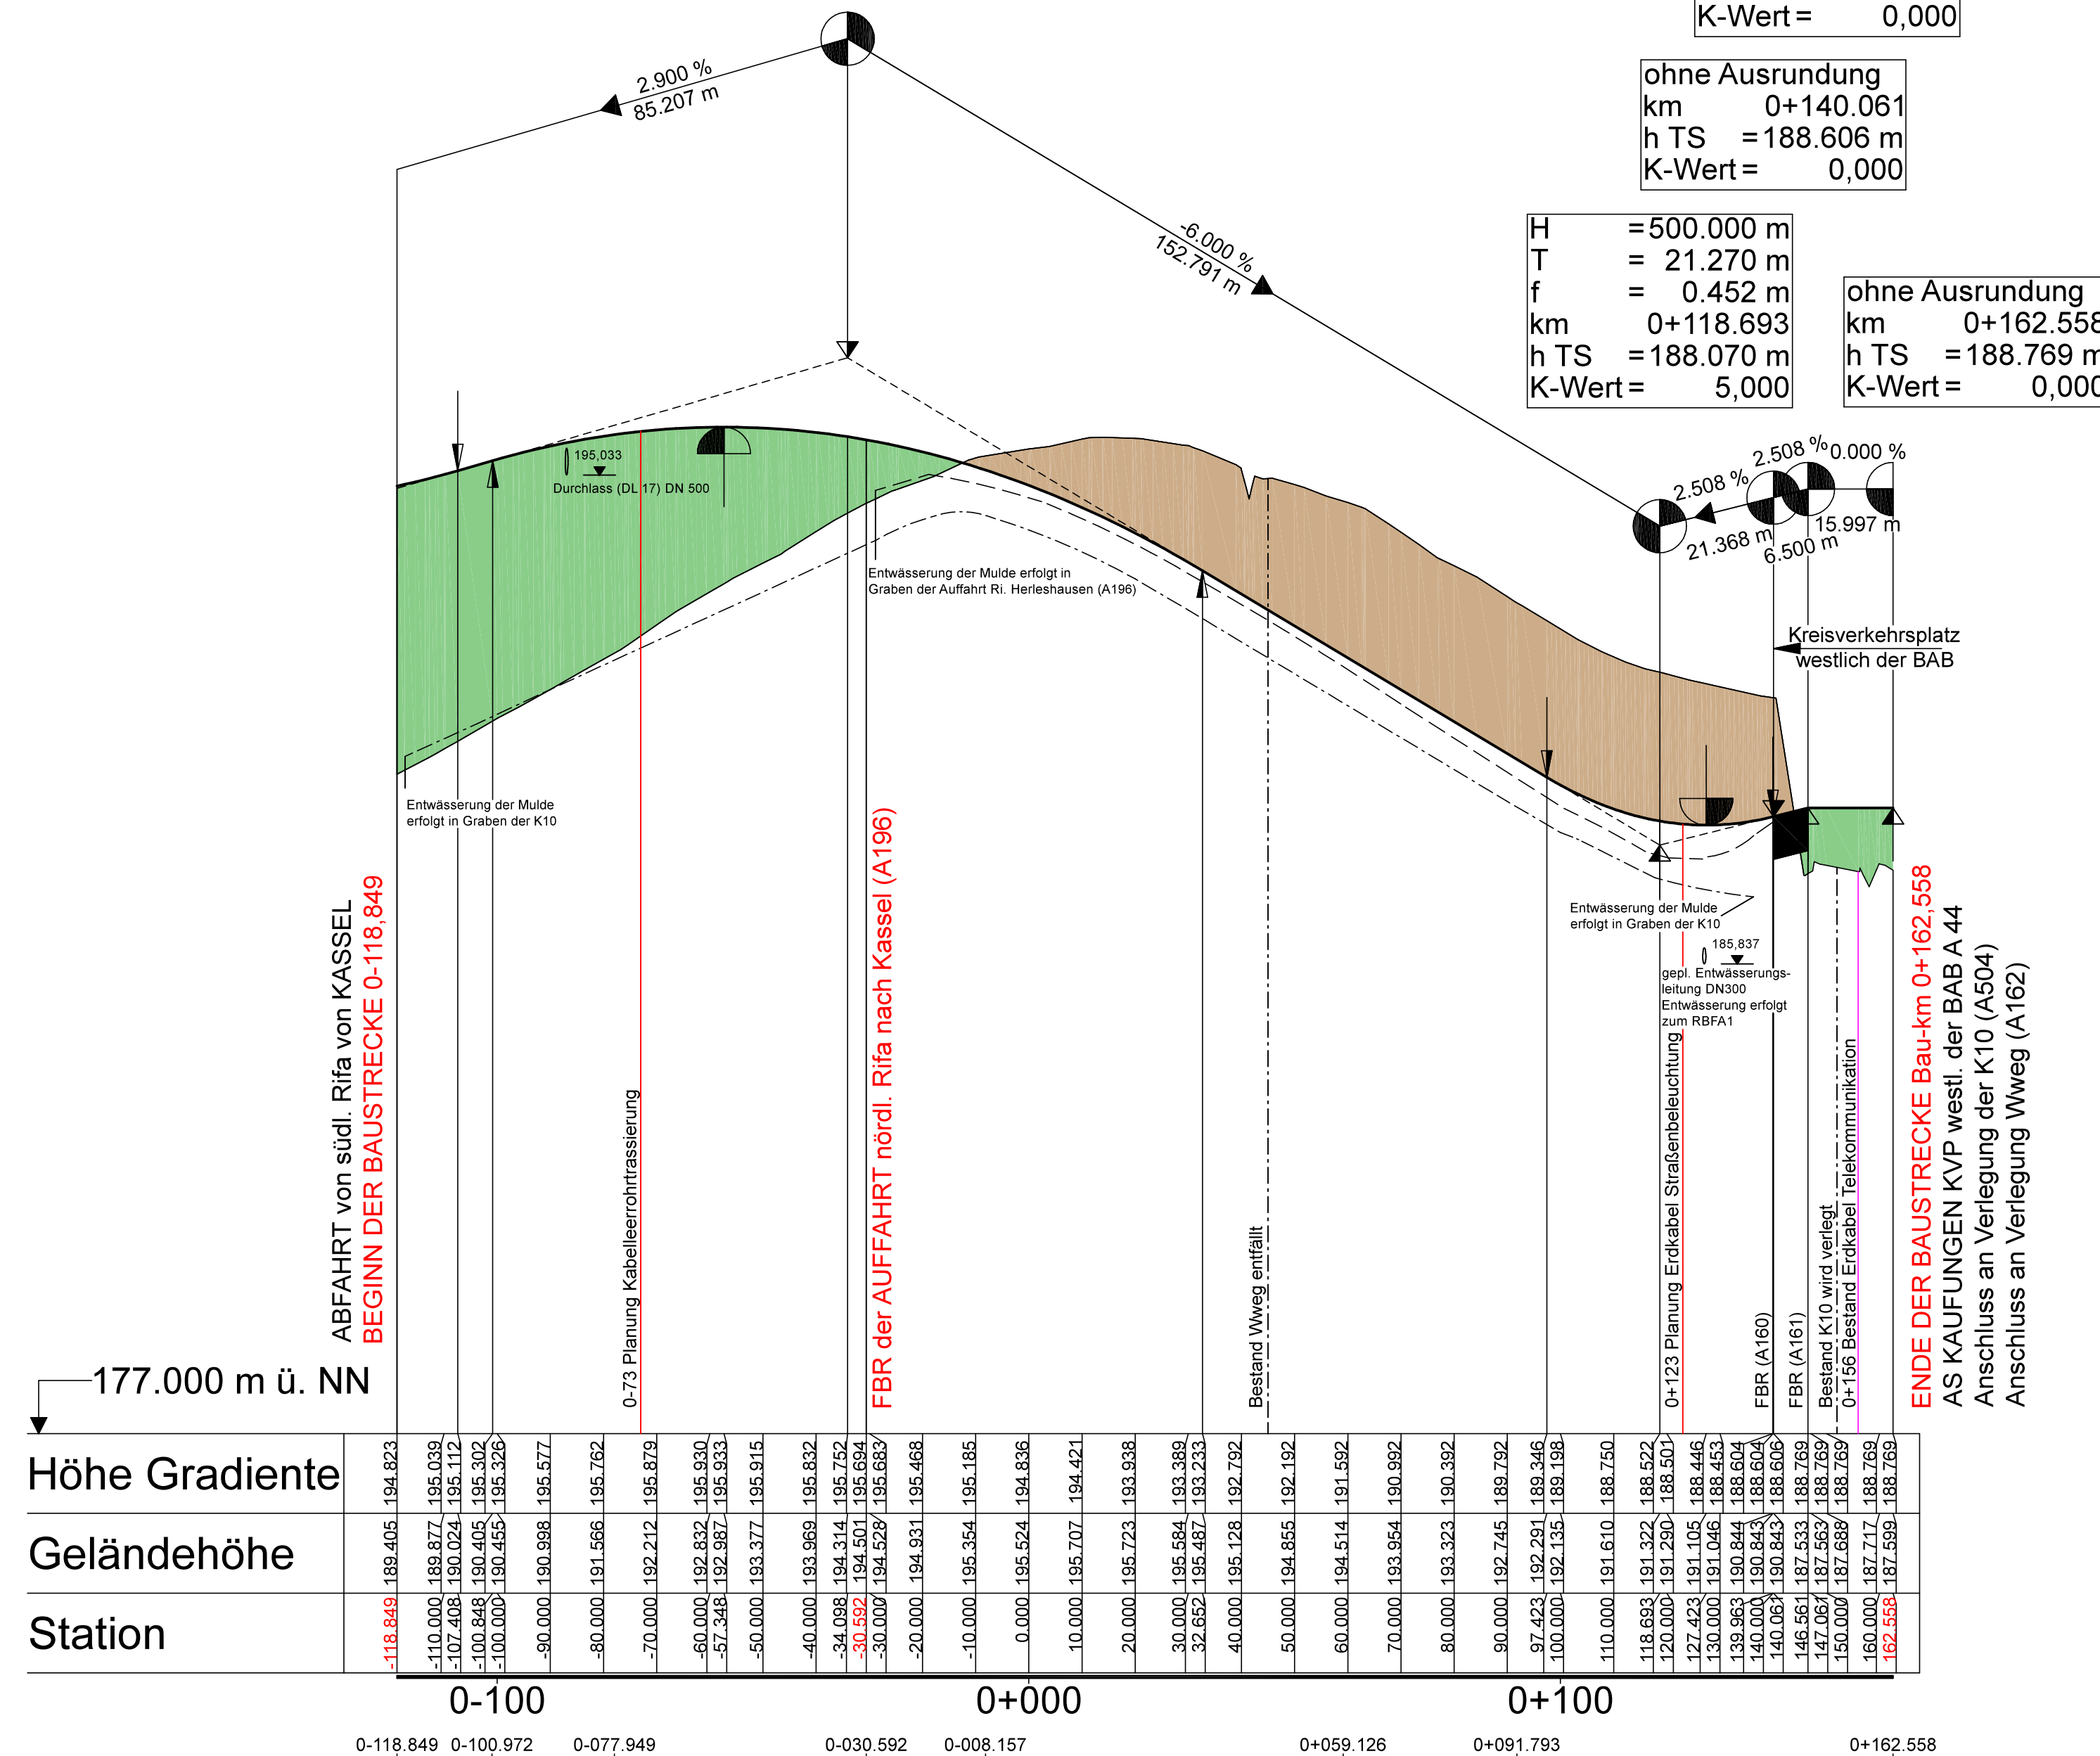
K-Wert = 0,000

ohne Ausrundung
km 0+140.061
h TS = 188.606 m
K-Wert = 0,000

H = 500.000 m
T = 21.270 m
f = 0.452 m
km 0+118.693
h TS = 188.070 m
K-Wert = 5,000

ohne Ausrundung
km 0+162.558
h TS = 188.769 m
K-Wert = 0,000

2.900 %
85.207 m

-6.000 %
152.791 m

2.508 %
21.368 m
2.508 %
6.500 m
0.000 %
15.997 m

195,033
Durchlass (DL 17) DN 500

Entwässerung der Mulde erfolgt in Graben der Auffahrt Ri. Herleshausen (A196)

Kreisverkehrsplatz westlich der BAB

Entwässerung der Mulde erfolgt in Graben der K10

Entwässerung der Mulde erfolgt in Graben der K10

185,837
gepl. Entwässerungsleitung DN300
Entwässerung erfolgt zum RBFA1

ABFAHRT von südl. Rifa von KASSEL
BEGINN DER BAUSTRECKE 0-118,849

0-73 Planung Kabelleerrohrtrassierung

FBR der AUFFAHRT nördl. Rifa nach Kassel (A196)

Bestand Wweg entfällt

0+123 Planung Erdkabel Straßenbeleuchtung

FBR (A160)

FBR (A161)

Bestand K10 wird verlegt
0+156 Bestand Erdkabel Telekommunikation

ENDE DER BAUSTRECKE Bau-km 0+162,558
AS KAUFUNGEN KVP westl. der BAB A 44
Anschluss an Verlegung der K10 (A504)
Anschluss an Verlegung Wweg (A162)

177.000 m ü. NN

| Höhe Gradiente | 194.823 | 195.039 | 195.112 | 195.302 | 195.326 | 195.577 | 195.762 | 195.879 | 195.930 | 195.933 | 195.915 | 195.832 | 195.752 | 195.694 | 195.683 | 195.468 | 195.185 | 194.836 | 194.421 | 193.938 | 193.389 | 193.233 | 192.792 | 192.192 | 191.592 | 190.992 | 190.392 | 189.792 | 189.346 | 189.198 | 188.750 | 188.522 | 188.501 | 188.446 | 188.453 | 188.604 | 188.604 | 188.606 | 188.769 | 188.769 | 188.769 | 188.769 | 188.769 |
|---|---|---|---|---|---|---|---|---|---|---|---|---|---|---|---|---|---|---|---|---|---|---|---|---|---|---|---|---|---|---|---|---|---|---|---|---|---|---|---|---|---|---|---|
| Geländehöhe | 189.405 | 189.877 | 190.024 | 190.405 | 190.455 | 190.998 | 191.566 | 192.212 | 192.832 | 192.987 | 193.377 | 193.969 | 194.314 | 194.501 | 194.528 | 194.931 | 195.354 | 195.524 | 195.707 | 195.723 | 195.584 | 195.487 | 195.128 | 194.855 | 194.514 | 193.954 | 193.323 | 192.745 | 192.291 | 192.135 | 191.610 | 191.322 | 191.290 | 191.105 | 191.046 | 190.844 | 190.843 | 190.843 | 187.533 | 187.563 | 187.688 | 187.717 | 187.599 |
| Station | -118.849 | -110.000 | -107.408 | -100.848 | -100.000 | -90.000 | -80.000 | -70.000 | -60.000 | -57.348 | -50.000 | -40.000 | -34.098 | -30.592 | -30.000 | -20.000 | -10.000 | 0.000 | 10.000 | 20.000 | 30.000 | 32.652 | 40.000 | 50.000 | 60.000 | 70.000 | 80.000 | 90.000 | 97.423 | 100.000 | 110.000 | 118.693 | 120.000 | 127.423 | 130.000 | 139.963 | 140.000 | 140.061 | 146.561 | 147.061 | 150.000 | 160.000 | 162.558 |

0-100 0+000 0+100

0-118.849 0-100.972 0-077.949 0-030.592 0-008.157 0+059.126 0+091.793 0+162.558